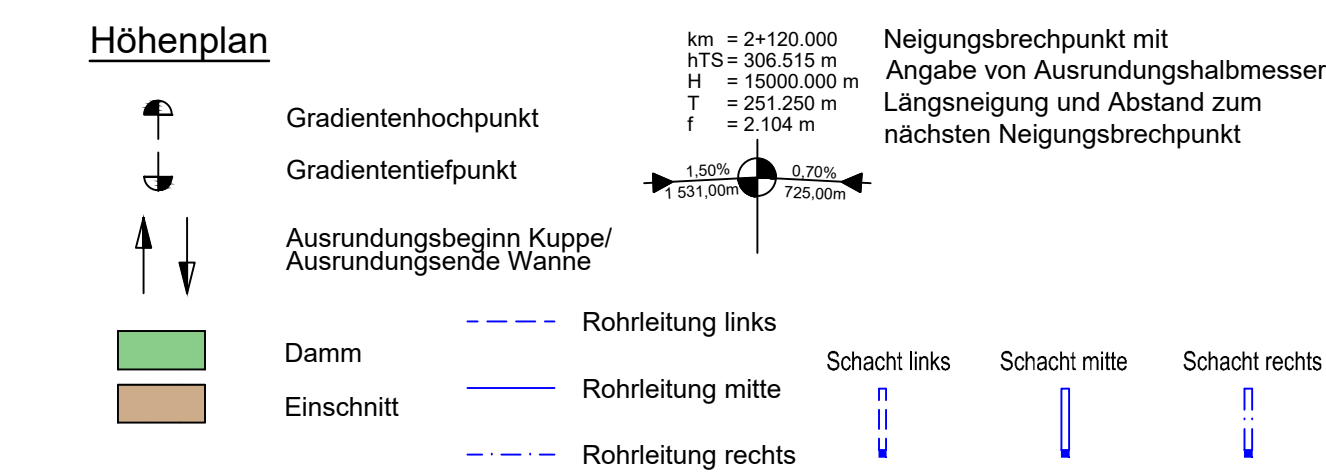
Höhenplan

Gradientenhochpunkt

Gradiententiefpunkt

Ausrundungsbeginn Kuppe/
Ausrundungsende Wanne

Damm

Einschnitt

km = 2+120.000
hTS = 306.515 m
H = 15000.000 m
T = 251.250 m
f = 2.104 m

1,50%
1 531,00m
0,70%
725,00m

Neigungsbrechpunkt mit Angabe von Ausrundungshalbmesser Längsneigung und Abstand zum nächsten Neigungsbrechpunkt

Rohrleitung links

Rohrleitung mitte

Rohrleitung rechts

Schacht links

Schacht mitte

Schacht rechts